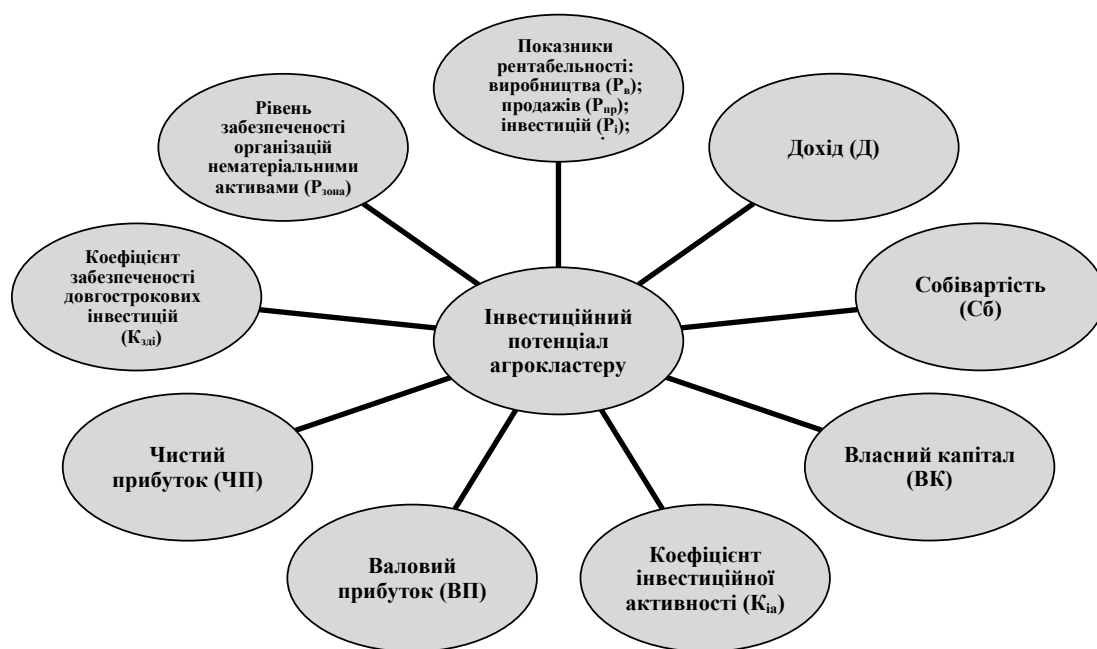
Показники рентабельності: виробництва ($Р_в$); продажів ($Р_{пр}$); інвестицій ($Р_і$);

Рівень забезпеченості організацій нематеріальними активами ($Р_{зона}$)

Дохід (Д)

Коефіцієнт забезпеченості довгострокових інвестицій ($К_{зді}$)

Інвестиційний потенціал агрокластеру

Собівартість (Сб)

Чистий прибуток (ЧП)

Власний капітал (ВК)

Валовий прибуток (ВП)

Коефіцієнт інвестиційної активності ($К_{іа}$)